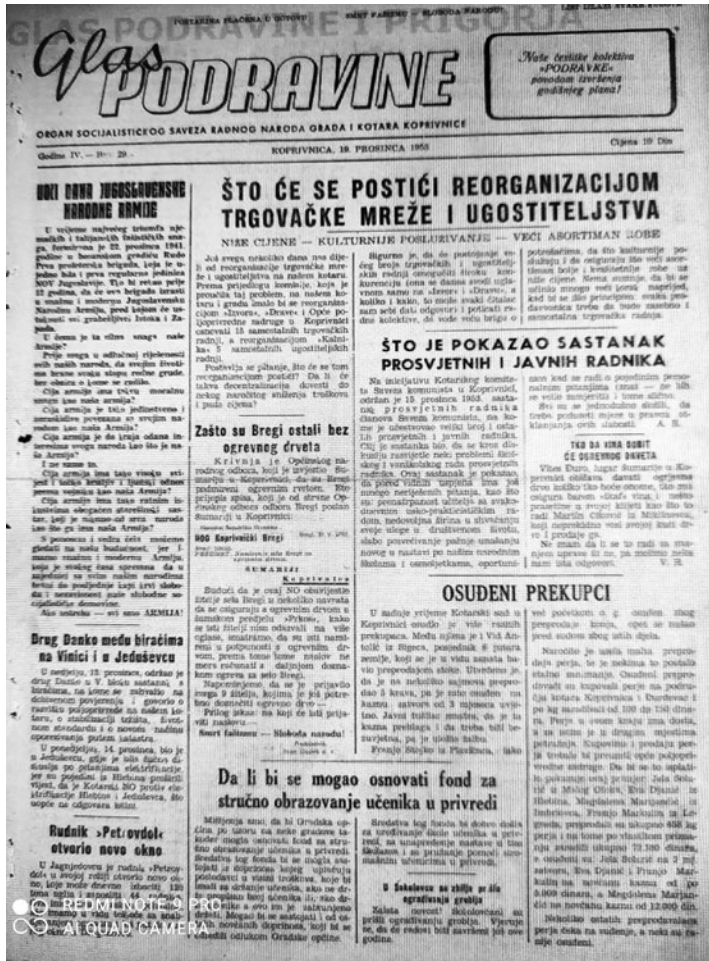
POŠTARINA PLAĆENA U GOTOVU    SMRT FAŠIZMU — SLOBODA NARODU!

GLAS PODRAVINE I PRIGORJA

Glas PODRAVINE

Naše čestitke kolektivu »PODRAVKE« povodom izvršenja godišnjeg plana!

ORGAN SOCIJALISTIČKOG SAVEZA RADNOG NARODA GRADA I KOTARA KOPRIVNICE

Godina IV. — Broj 29.    KOPRIVNICA, 19. PROSINCA 1953.    Cijena 10 Din

UOČI DANA JUGOSLAVENSKE NARODNE ARMIJE

U vrijeme najvećeg trijumfa njemačkih i talijanskih fašističkih osvajača, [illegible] je 22. prosinca 1941. godine u bosanskom gradiću Rudo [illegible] prva proleterska brigada, koja je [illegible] jedinice NOV Jugoslavije. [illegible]

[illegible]

Sve to — sve ARMIJA!

Drug Danko među biračima na Vinici i u Jedueševcu

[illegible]

Rudnik »Petrovdol« otvorio novo okno

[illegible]

ŠTO ĆE SE POSTIĆI REORGANIZACIJOM TRGOVAČKE MREŽE I UGOSTITELJSTVA

NIŽE CIJENE — KULTURNIJE POSLUŽIVANJE — VEĆI ASORTIMAN ROBE

Još svega nekoliko dana nas dijeli od reorganizacije trgovačke mreže i ugostiteljstva na našem kotaru. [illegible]

Zašto su Bregi ostali bez ogrjevnog drveta

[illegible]

NOG Koprivnički Bregi

ŠUMARIJI Koprivnica

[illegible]

Smrt fašizmu — Sloboda narodu!

ŠTO JE POKAZAO SASTANAK PROSVJETNIH I JAVNIH RADNIKA

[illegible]

TKO DA KIRA SUDIT CE OGREVNOG DRVETA

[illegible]

OSUĐENI PREKUPCI

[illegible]

Da li bi se mogao osnovati fond za stručno obrazovanje učenika u privredi

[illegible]

U Sokolovcu se zbilja prilaz ogradivanja groblja

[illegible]

REDMI NOTE 9 PRO
AI QUAD CAMERA